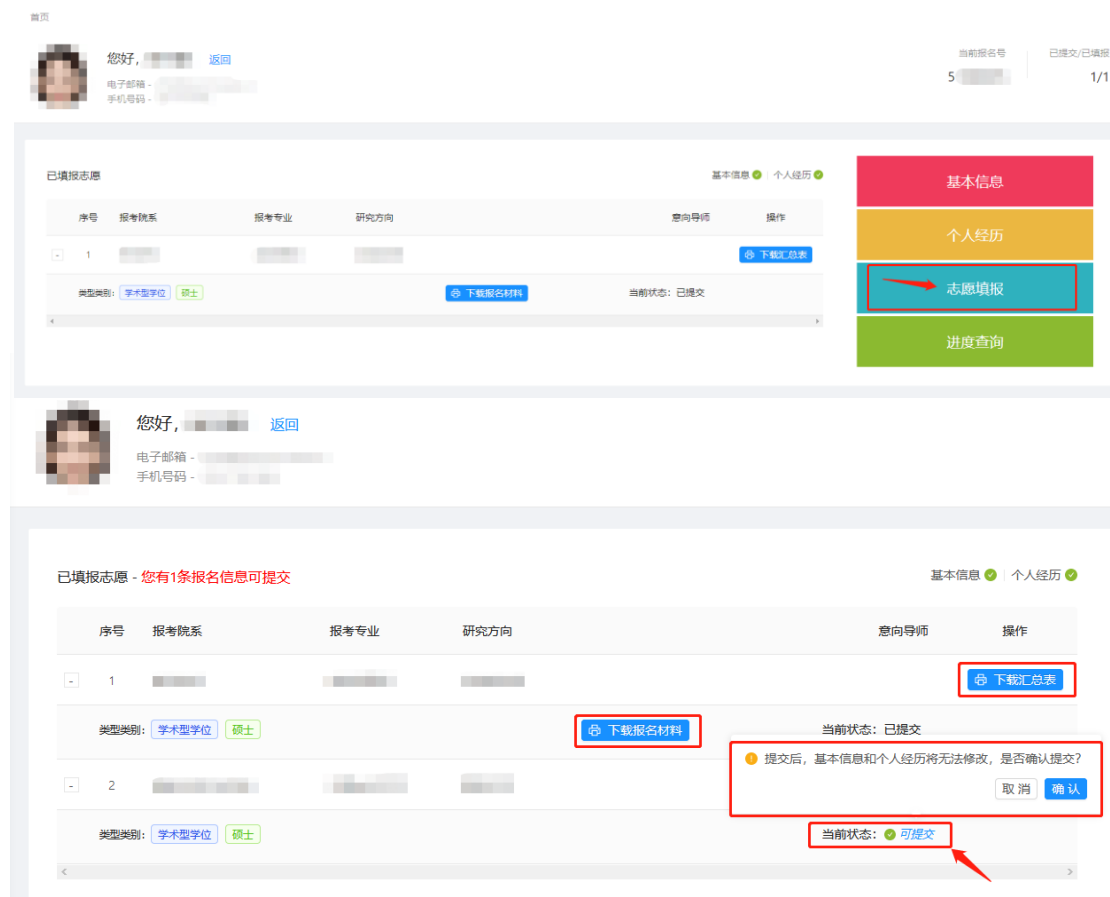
首页

您好, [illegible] 返回
电子邮箱 - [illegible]
手机号码 - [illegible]

当前报名号
5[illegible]

已提交/已填报
1/1

已填报志愿

基本信息 | 个人经历

| | 序号 | 报考院系 | 报考专业 | 研究方向 | 意向导师 | 操作 |
|---|---|---|---|---|---|---|
| - | 1 | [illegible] | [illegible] | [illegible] | | 下载汇总表 |

类型类别: 学术型学位 硕士
下载报名材料
当前状态: 已提交

基本信息
个人经历
志愿填报
进度查询

您好, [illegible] 返回
电子邮箱 - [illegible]
手机号码 - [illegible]

已填报志愿 - 您有1条报名信息可提交

基本信息 | 个人经历

| | 序号 | 报考院系 | 报考专业 | 研究方向 | 意向导师 | 操作 |
|---|---|---|---|---|---|---|
| - | 1 | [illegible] | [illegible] | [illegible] | | 下载汇总表 |

类型类别: 学术型学位 硕士
下载报名材料
当前状态: 已提交

| | 序号 | 报考院系 | 报考专业 | 研究方向 | 意向导师 | 操作 |
|---|---|---|---|---|---|---|
| - | 2 | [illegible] | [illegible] | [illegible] | | |

提交后, 基本信息和个人经历将无法修改, 是否确认提交?
取消 确认

类型类别: 学术型学位 硕士
当前状态: 可提交